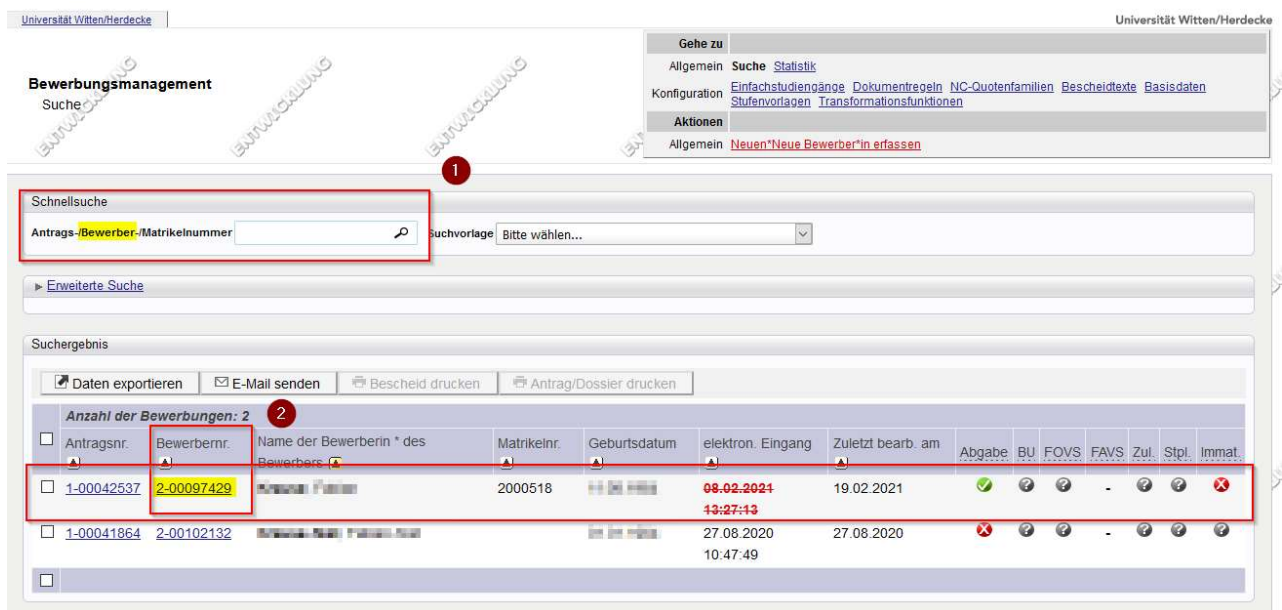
Universität Witten/Herdecke

Universität Witten/Herdecke

Bewerbungsmanagement
Suche

ENTWICKLUNG ENTWICKLUNG ENTWICKLUNG ENTWICKLUNG

| Gehe zu | |
|---|---|
| Allgemein | Suche Statistik |
| Konfiguration | Einfachstudiengänge Dokumentregeln NC-Quotenfamilien Bescheidtexte Basisdaten Stufenvorlagen Transformationsfunktionen |
| Aktionen | |
| Allgemein | Neuen*Neue Bewerber*in erfassen |

1

Schnellsuche

Antrags-/Bewerber-/Matrikelnummer Suchvorlage Bitte wählen...

► Erweiterte Suche

Suchergebnis

Daten exportieren E-Mail senden Bescheid drucken Antrag/Dossier drucken

Anzahl der Bewerbungen: 2

2

| | Antragsnr. | Bewerbernr. | Name der Bewerberin * des Bewerbers | Matrikelnr. | Geburtsdatum | elektron. Eingang | Zuletzt bearb. am | Abgabe | BU | FOVS | FAVS | Zul. | Stpl. | Immat. |
|---|---|---|---|---|---|---|---|---|---|---|---|---|---|---|
| ☐ | 1-00042537 | 2-00097429 | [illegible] | 2000518 | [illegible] | 08.02.2021 13:27:13 | 19.02.2021 | | | | - | | | |
| ☐ | 1-00041864 | 2-00102132 | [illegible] | | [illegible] | 27.08.2020 10:47:49 | 27.08.2020 | | | | - | | | |